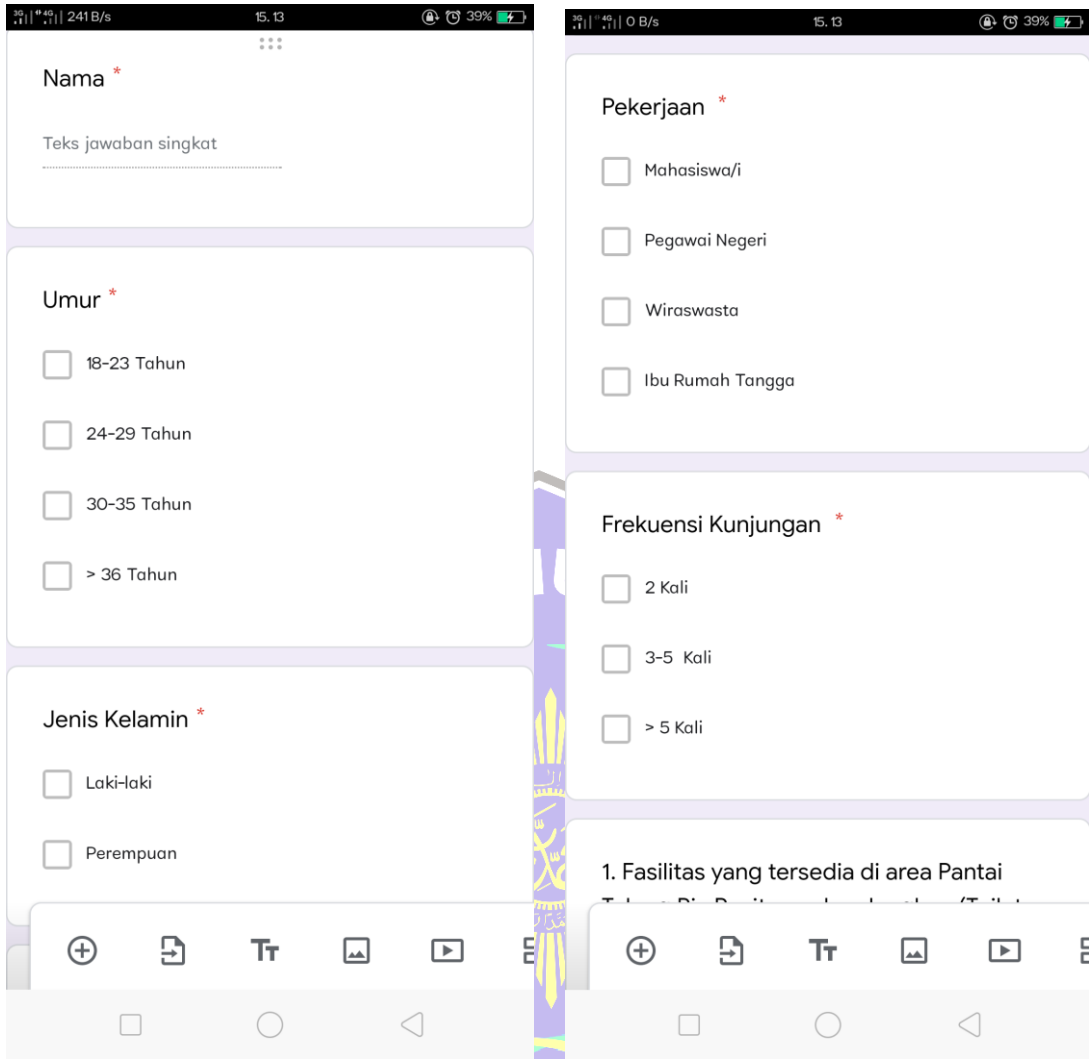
241 B/s 15.13 39%

Nama *

Teks jawaban singkat

Umur *

18-23 Tahun

24-29 Tahun

30-35 Tahun

> 36 Tahun

Jenis Kelamin *

Laki-laki

Perempuan

0 B/s 15.13 39%

Pekerjaan *

Mahasiswa/i

Pegawai Negeri

Wiraswasta

Ibu Rumah Tangga

Frekuensi Kunjungan *

2 Kali

3-5 Kali

> 5 Kali

1. Fasilitas yang tersedia di area Pantai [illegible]